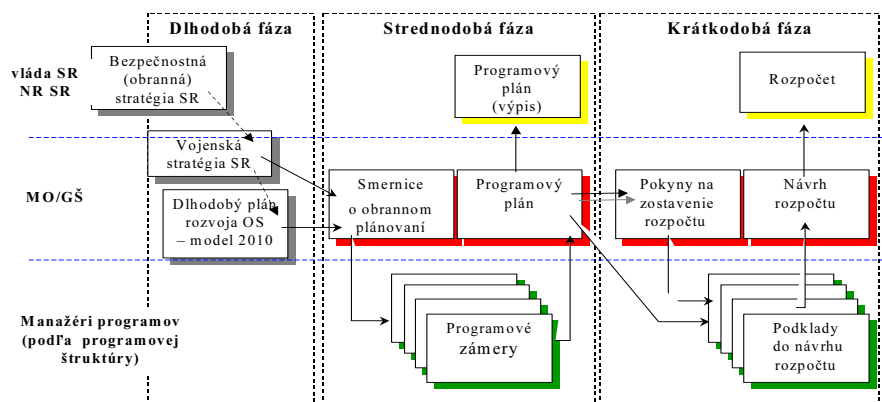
Dlhodobá fáza

Strednodobá fáza

Krátkodobá fáza

vláda SR NR SR

Bezpečnostná (obranná) stratégia SR

Programový plán (výpis)

Rozpočet

MO/GŠ

Vojenská stratégia SR

Dlhodobý plán rozvoja OS – model 2010

Smernice o obrannom plánovaní

Programový plán

Pokyny na zostavenie rozpočtu

Návrh rozpočtu

Manažéri programov (podľa programovej štruktúry)

Programové zámery

Podklady do návrhu rozpočtu